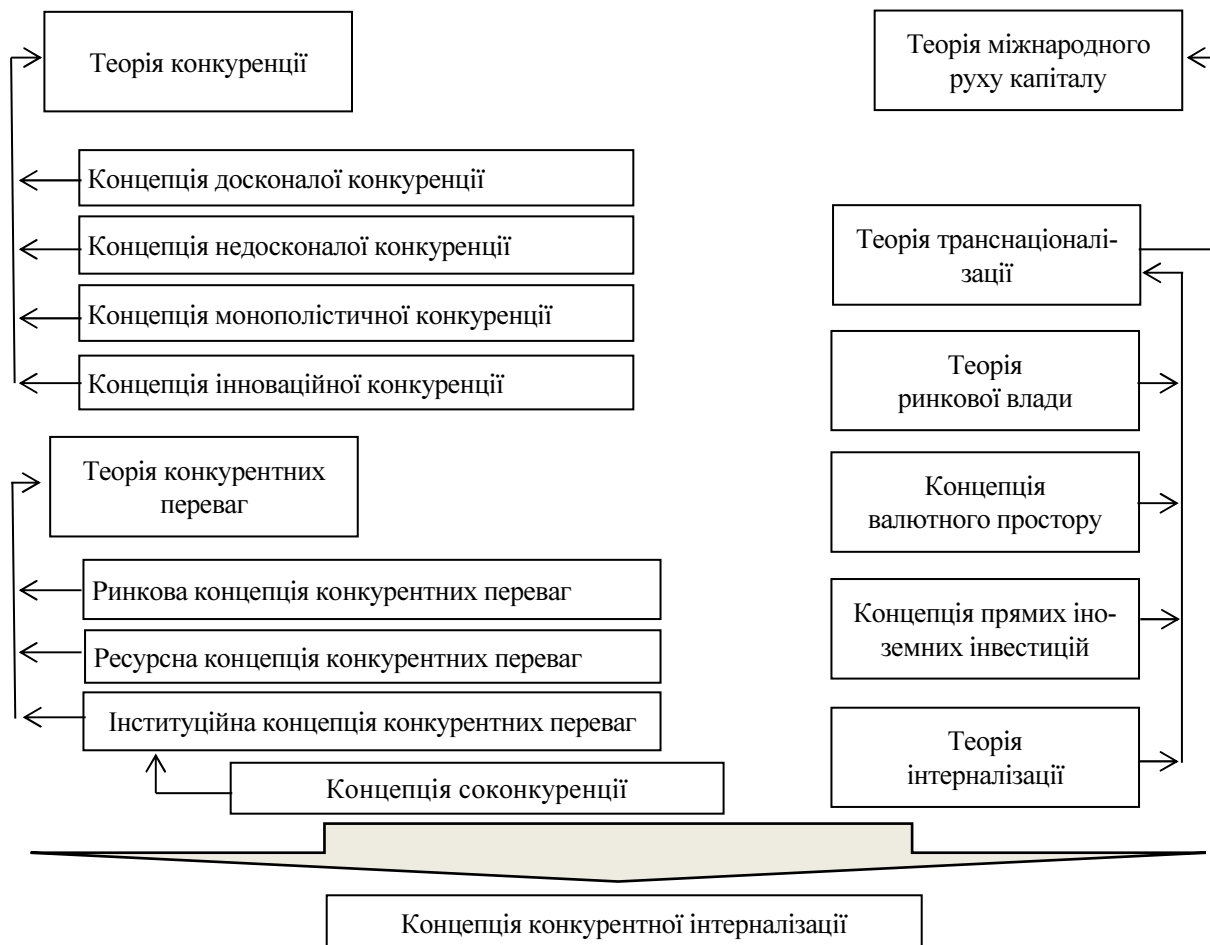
Теорія конкуренції

Концепція досконалої конкуренції

Концепція недосконалої конкуренції

Концепція монополістичної конкуренції

Концепція інноваційної конкуренції

Теорія конкурентних переваг

Ринкова концепція конкурентних переваг

Ресурсна концепція конкурентних переваг

Інституційна концепція конкурентних переваг

Концепція соконкуренції

Теорія міжнародного руху капіталу

Теорія транснаціоналізації

Теорія ринкової влади

Концепція валютного простору

Концепція прямих іноземних інвестицій

Теорія інтерналізації

Концепція конкурентної інтерналізації